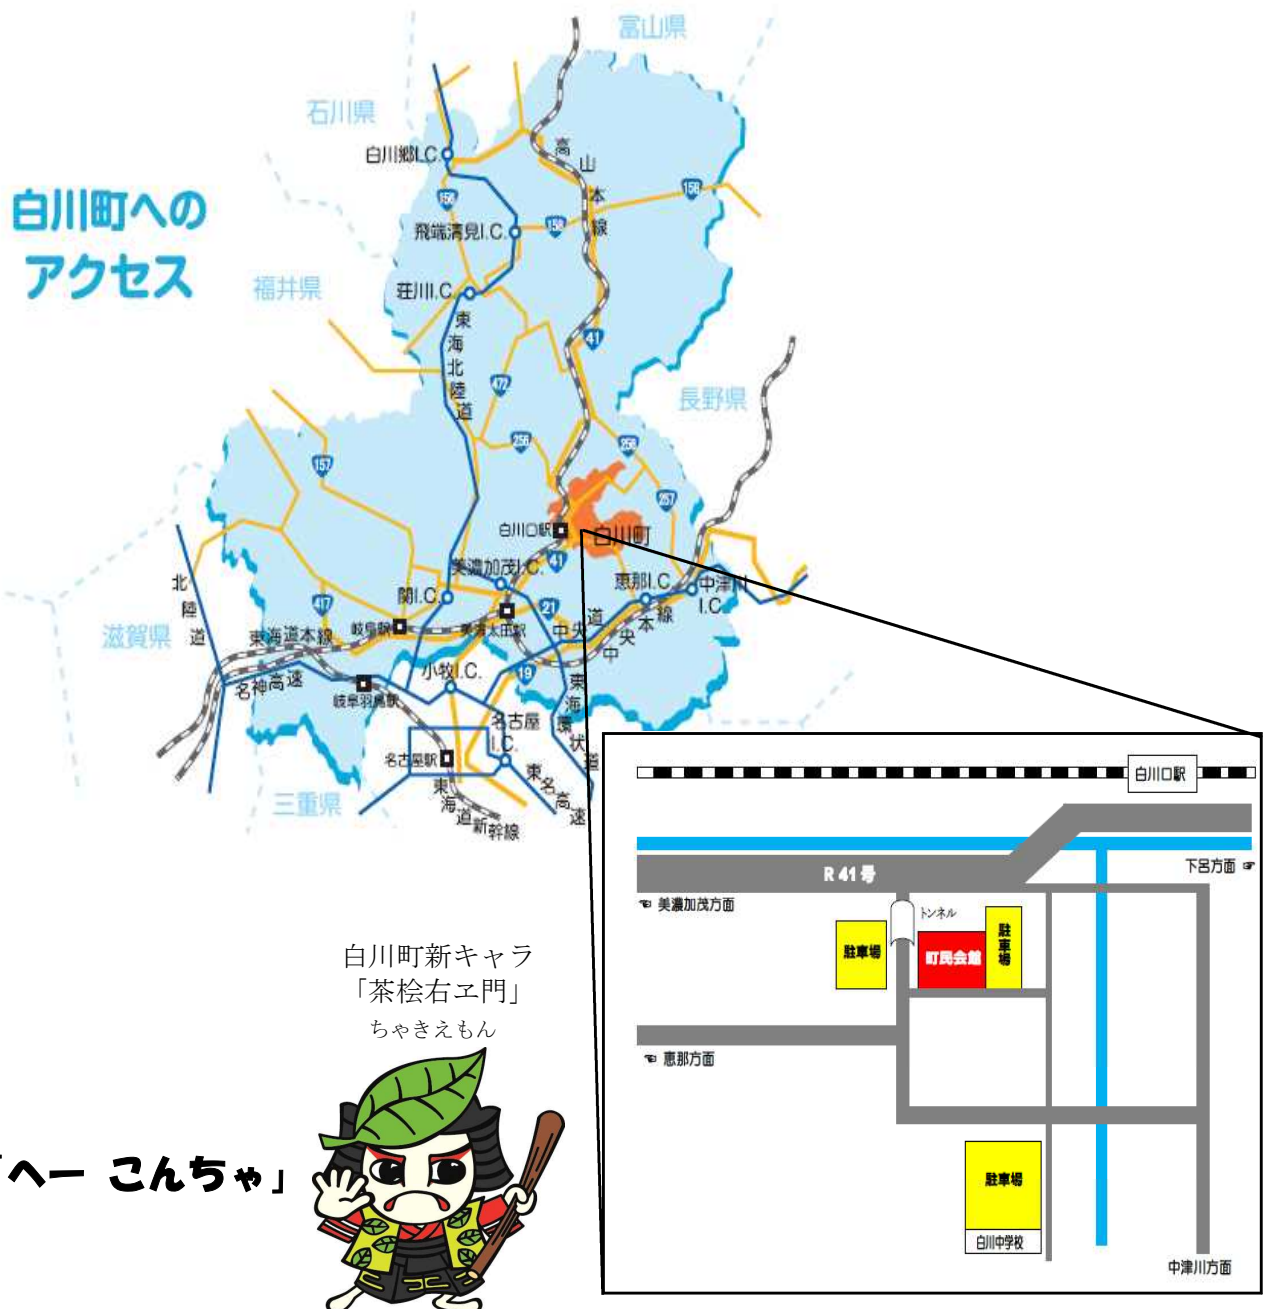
白川町への
アクセス

富山県
石川県
福井県
長野県
滋賀県
三重県

白川郷I.C.
飛騨清見I.C.
荘川I.C.
東海北陸道
高山本線
158
156
472
41
256
258
257
152
417
21
19

白川口駅
白川町
美濃加茂I.C.
関I.C.
恵那I.C.
中津川I.C.
中央本線
中央道
岐阜駅
美濃太田駅
東海道本線
北陸道
名神高速
岐阜羽島駅
小牧I.C.
名古屋I.C.
名古屋駅
東海環状道
東名高速
東海道新幹線

白川口駅
R 41号
下呂方面
美濃加茂方面
トンネル
駐車場
町民会館
駐車場
恵那方面
駐車場
白川中学校
中津川方面

白川町新キャラ
「茶桧右ヱ門」
ちゃきえもん

「へー こんちゃ」